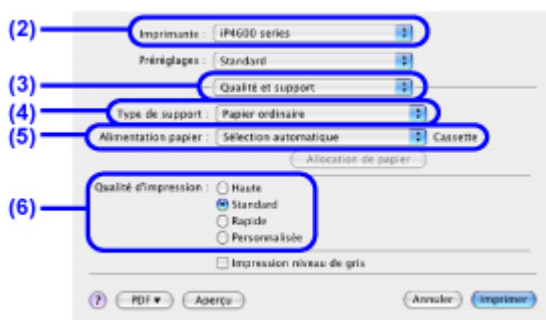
(2)
Imprimante : iP4600 series
Préréglages : Standard
(3)
Qualité et support
(4)
Type de support : Papier ordinaire
(5)
Alimentation papier : Sélection automatique
Cassette
Allocation de papier
(6)
Qualité d'impression : Haute
Standard
Rapide
Personnalisée
Impression niveau de gris
?
PDF ▾
Aperçu
Annuler
Imprimer